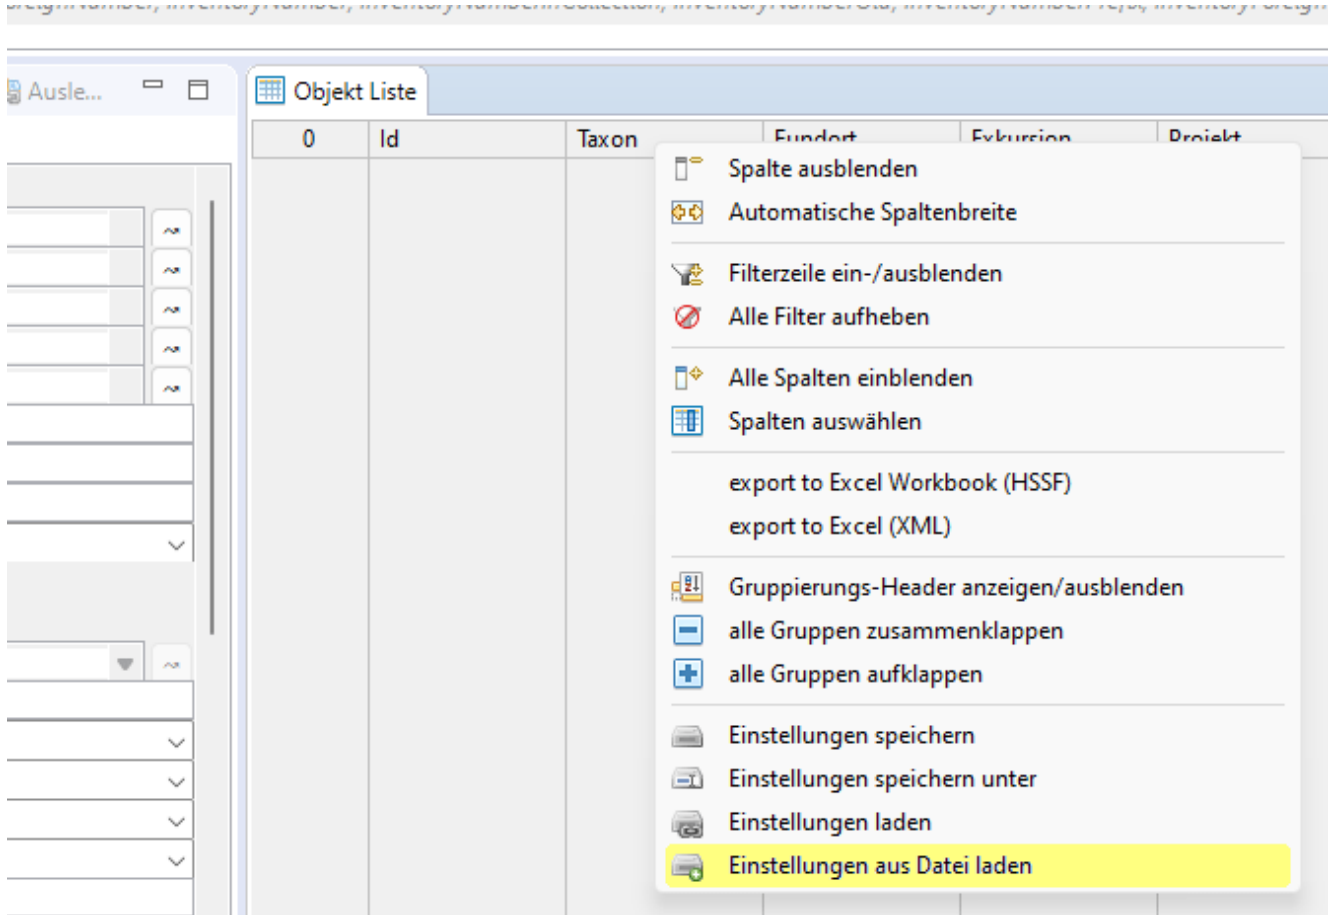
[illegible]

Ausle...

Objekt Liste

| 0 | Id | Taxon | Fundort | Exkursion | Projekt |
|---|---|---|---|---|---|

Spalte ausblenden
Automatische Spaltenbreite

Filterzeile ein-/ausblenden
Alle Filter aufheben

Alle Spalten einblenden
Spalten auswählen

export to Excel Workbook (HSSF)
export to Excel (XML)

Gruppierungs-Header anzeigen/ausblenden
alle Gruppen zusammenklappen
alle Gruppen aufklappen

Einstellungen speichern
Einstellungen speichern unter
Einstellungen laden
Einstellungen aus Datei laden